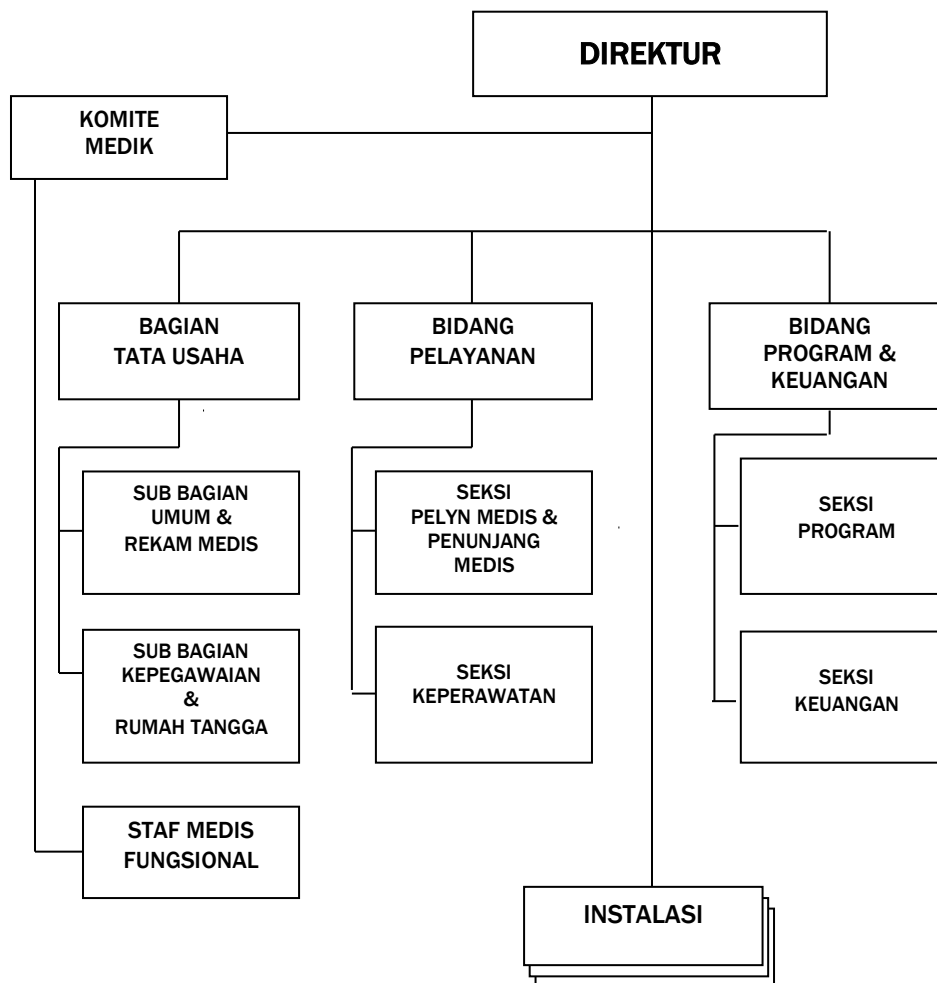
DIREKTUR

KOMITE MEDIK

BAGIAN TATA USAHA

BIDANG PELAYANAN

BIDANG PROGRAM & KEUANGAN

SUB BAGIAN UMUM & REKAM MEDIS

SUB BAGIAN KEPEGAWAIAN & RUMAH TANGGA

SEKSI PELYN MEDIS & PENUNJANG MEDIS

SEKSI KEPERAWATAN

SEKSI PROGRAM

SEKSI KEUANGAN

STAF MEDIS FUNGSIONAL

INSTALASI